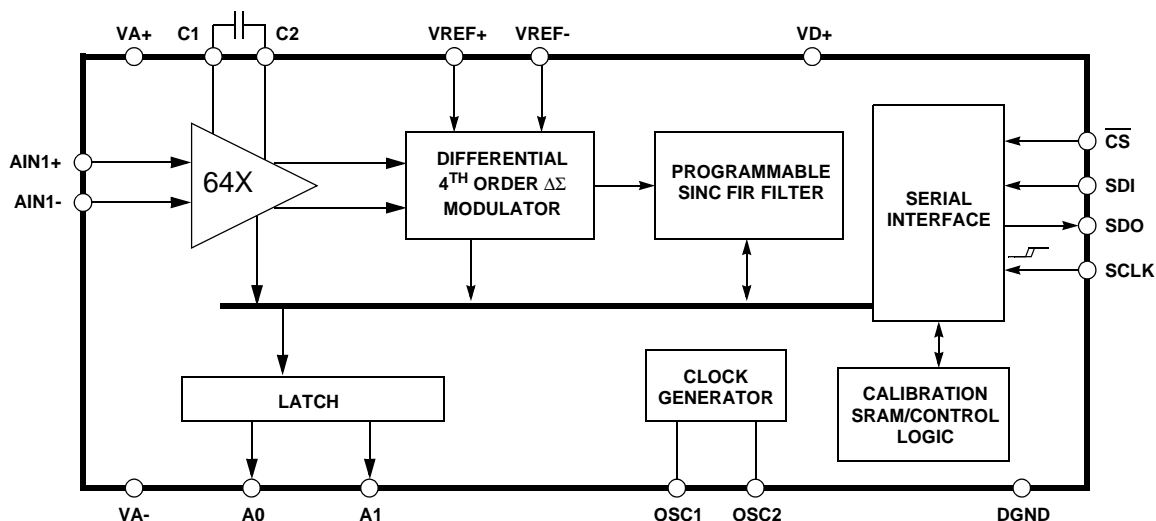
VA+
C1
C2
VREF+
VREF-
VD+

AIN1+
AIN1-
64X

DIFFERENTIAL
$4^{TH}$ ORDER $\Delta\Sigma$
MODULATOR

PROGRAMMABLE
SINC FIR FILTER

SERIAL
INTERFACE

$\overline{CS}$
SDI
SDO
SCLK

LATCH

CLOCK
GENERATOR

CALIBRATION
SRAM/CONTROL
LOGIC

VA-
A0
A1
OSC1
OSC2
DGND